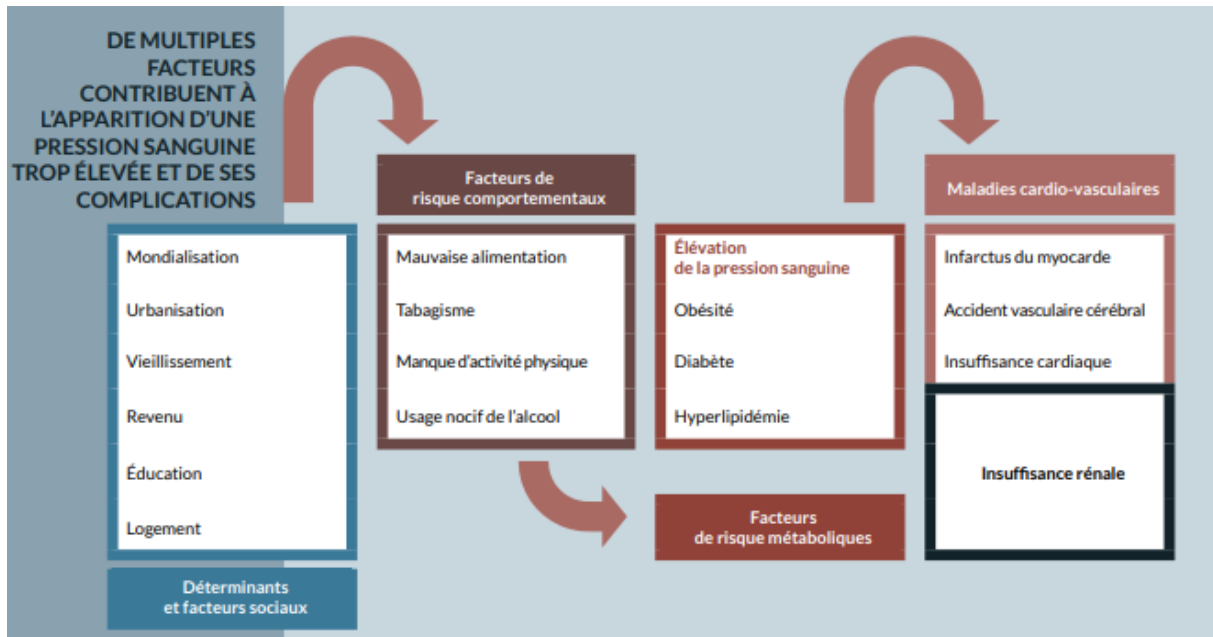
DE MULTIPLES FACTEURS CONTRIBUENT À L'APPARITION D'UNE PRESSION SANGUINE TROP ÉLEVÉE ET DE SES COMPLICATIONS

Mondialisation

Urbanisation

Vieillissement

Revenu

Éducation

Logement

Déterminants et facteurs sociaux

Facteurs de risque comportementaux

Mauvaise alimentation

Tabagisme

Manque d'activité physique

Usage nocif de l'alcool

Élévation de la pression sanguine

Obésité

Diabète

Hyperlipidémie

Facteurs de risque métaboliques

Maladies cardio-vasculaires

Infarctus du myocarde

Accident vasculaire cérébral

Insuffisance cardiaque

Insuffisance rénale